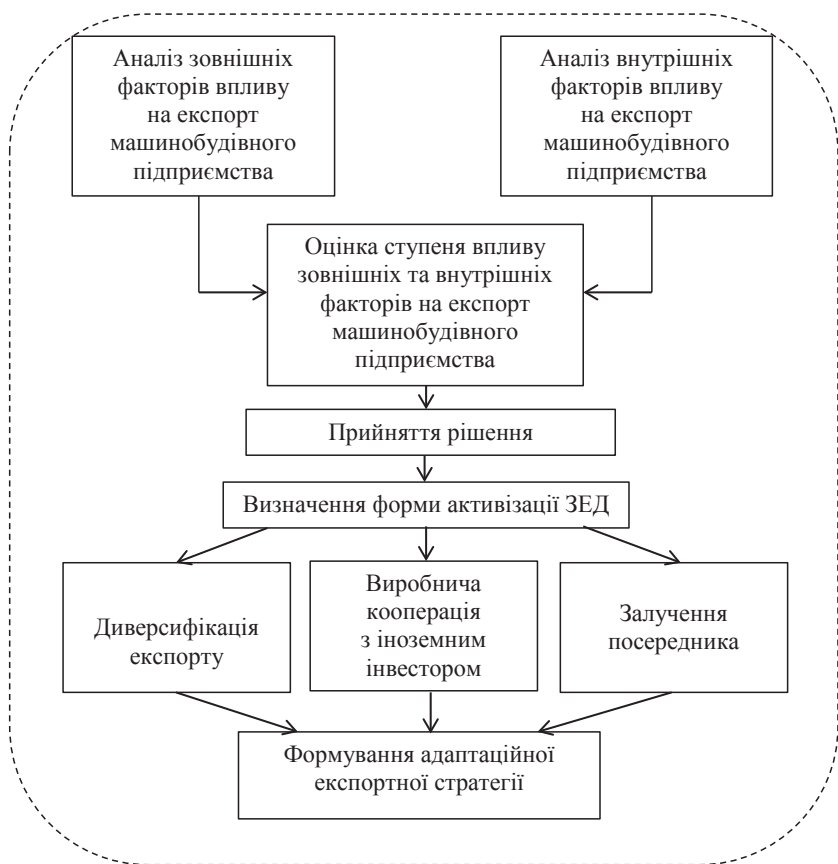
Аналіз зовнішніх факторів впливу на експорт машинобудівного підприємства

Аналіз внутрішніх факторів впливу на експорт машинобудівного підприємства

Оцінка ступеня впливу зовнішніх та внутрішніх факторів на експорт машинобудівного підприємства

Прийняття рішення

Визначення форми активізації ЗЕД

Диверсифікація експорту

Виробнича кооперація з іноземним інвестором

Залучення посередника

Формування адаптаційної експортної стратегії